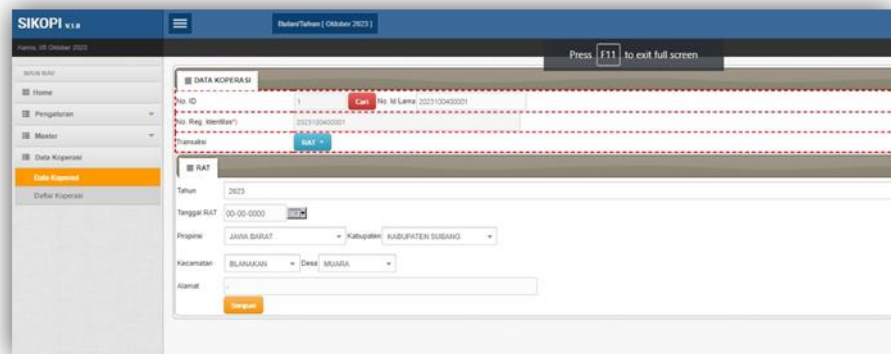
SIKOPI v.1.0

Kamis, 05 Oktober 2023

MAIN NAV

Home

Pengaturan

Master

Data Koperasi

Data Koperasi

Daftar Koperasi

Bulan/Tahun [ Oktober 2023 ]

Press F11 to exit full screen

DATA KOPERASI

No. ID 1 Cari No. Id Lama 2023100400001

No. Reg. Identitas*) 2023100400001

Transaksi RAT

RAT

Tahun 2023

Tanggal RAT 00-00-0000

Propinsi JAWA BARAT Kabupaten KABUPATEN SUBANG

Kecamatan BLANAKAN Desa MUARA

Alamat -

Simpan